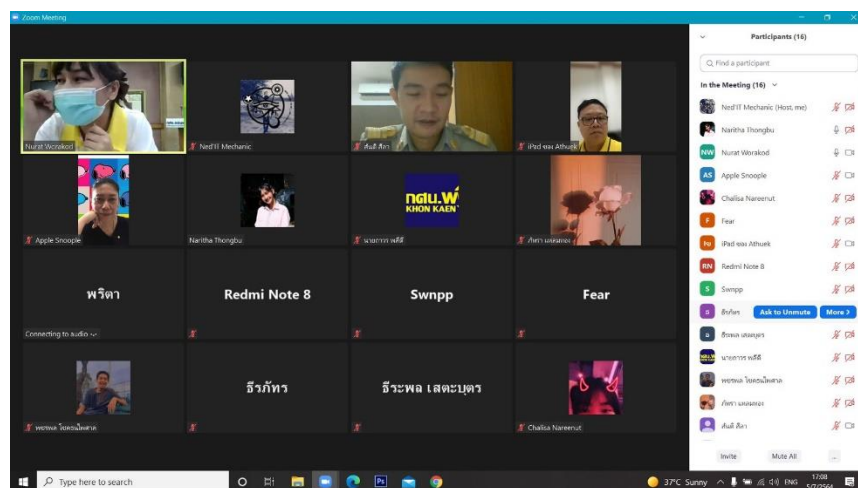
Zoom Meeting

Nurat Worakod

Ned'II Mechanic

สันติ สีดา

iPad ของ Athuek

Apple Snoople

Naritha Thongbu

กศน.พ KHON KAEN

นายภาคภูมิ พลีดี

ภัทรา แดงสกอร

พริดา

Redmi Note 8

Swnpp

Fear

Connecting to audio

ธีรภัทร

ธีระพล เสตะบุตร

พรหพล โยคอนโพสาล

Chalisa Nareerut

Participants (16)

Find a participant

In the Meeting (16)

Ned'II Mechanic (Host, me)

Naritha Thongbu

Nurat Worakod

Apple Snoople

Chalisa Nareerut

Fear

iPad ของ Athuek

Redmi Note 8

Swnpp

ธีรภัทร

Ask to Unmute

More

ธีระพล เสตะบุตร

นายภาคภูมิ พลีดี

พรหพล โยคอนโพสาล

ภัทรา แดงสกอร

สันติ สีดา

Invite

Mute All

...

Type here to search

37°C Sunny

ENG

17:08